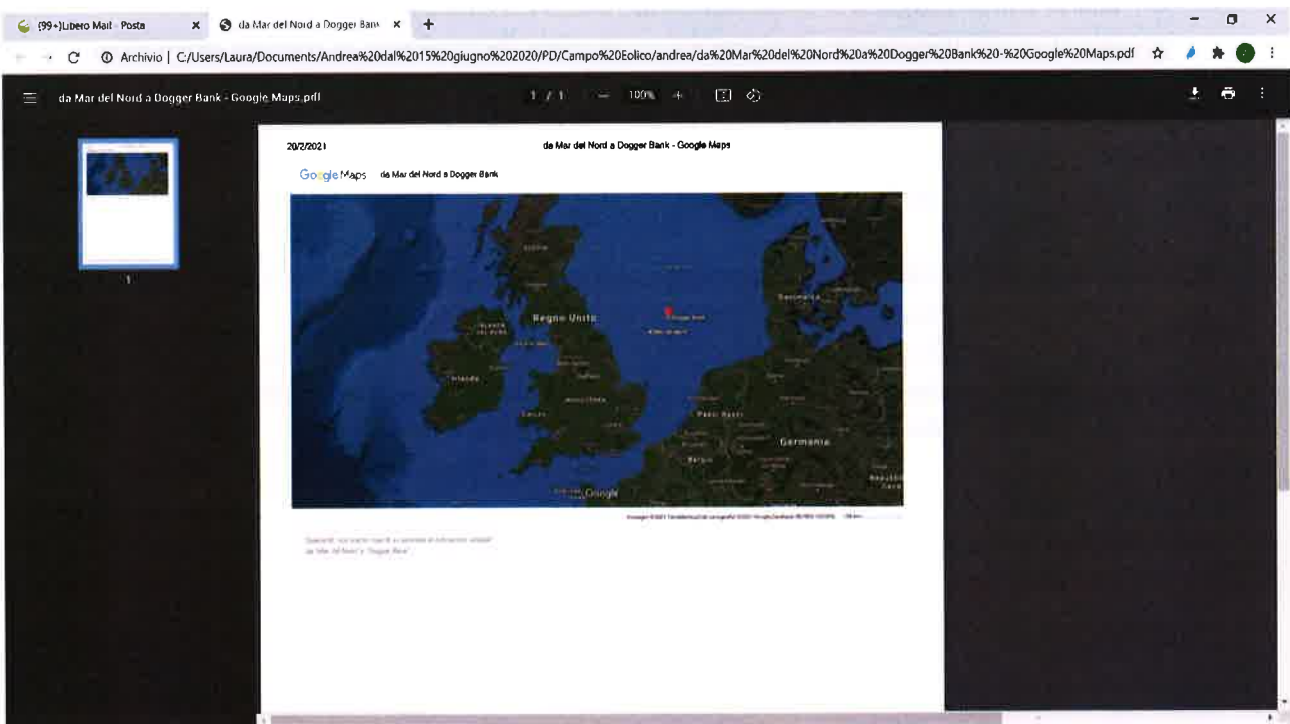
(99+) Libero Mail - Posta
da Mar del Nord a Dogger Bank
Archivio | C:/Users/Laura/Documents/Andrea%20dal%2015%20giugno%202020/PD/Campo%20Eolico/andrea/da%20Mar%20del%20Nord%20a%20Dogger%20Bank%20-%20Google%20Maps.pdf

da Mar del Nord a Dogger Bank - Google Maps.pdf
1 / 1 — 100% +

1

20/2/2021 da Mar del Nord a Dogger Bank - Google Maps

Google Maps da Mar del Nord a Dogger Bank

Scozia
Danimarca
Regno Unito
Dogger Bank
Isola di Man
Irlanda
Inghilterra
Galles
Paesi Bassi
Germania
Belgio
Londra
Google

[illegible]

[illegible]
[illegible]